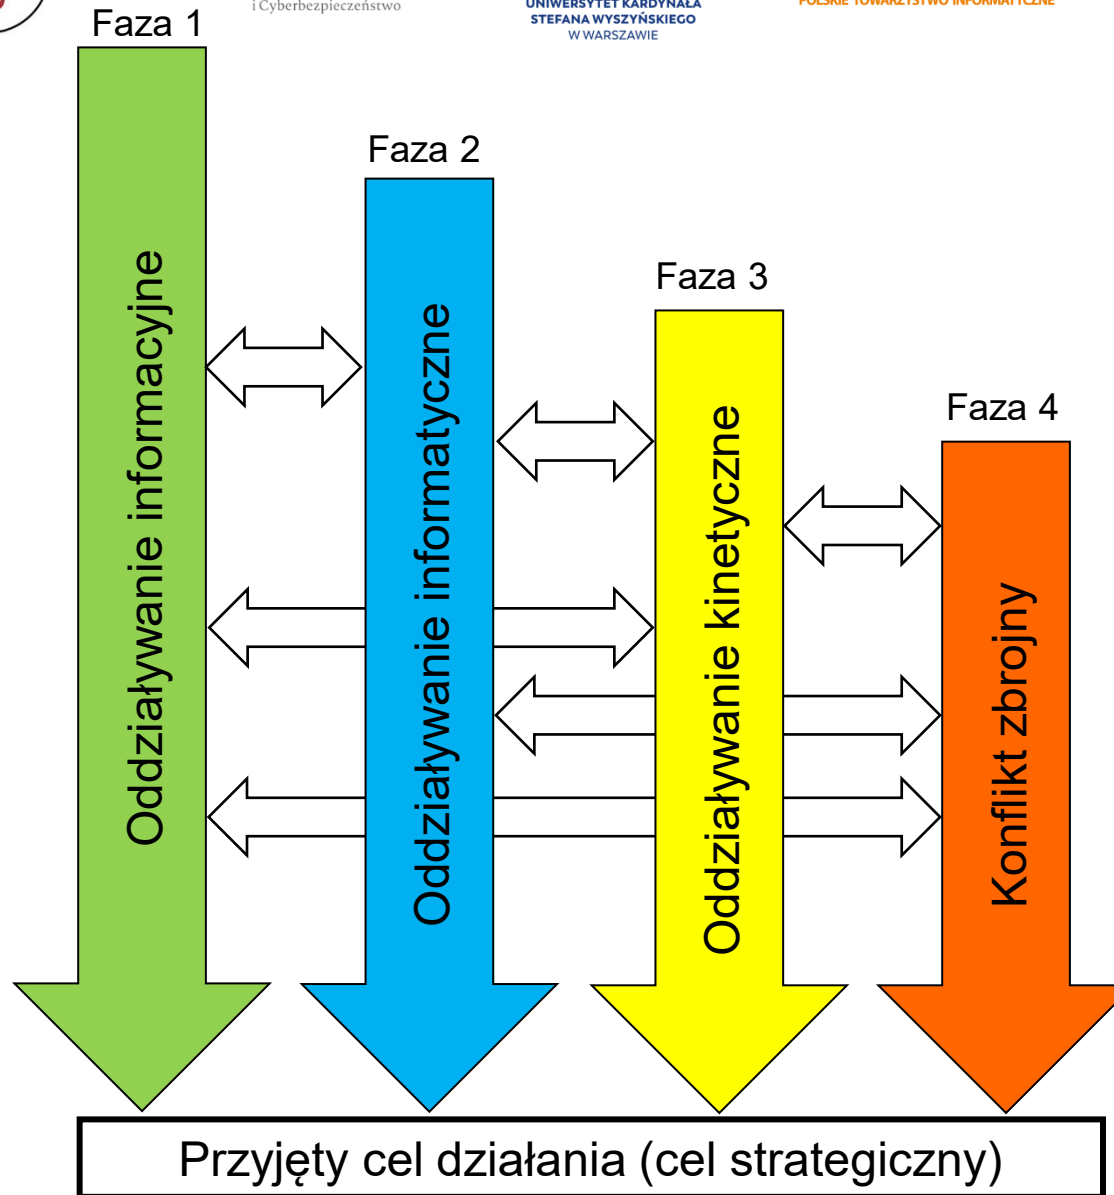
i Cyberbezpieczeństwo

UNIWERSYTET KARDYNAŁA STEFANA WYSZYŃSKIEGO W WARSZAWIE

POLSKIE TOWARZYSTWO INFORMATYCZNE

Faza 1

Oddziaływanie informacyjne

Faza 2

Oddziaływanie informatyczne

Faza 3

Oddziaływanie kinetyczne

Faza 4

Konflikt zbrojny

Przyjęty cel działania (cel strategiczny)